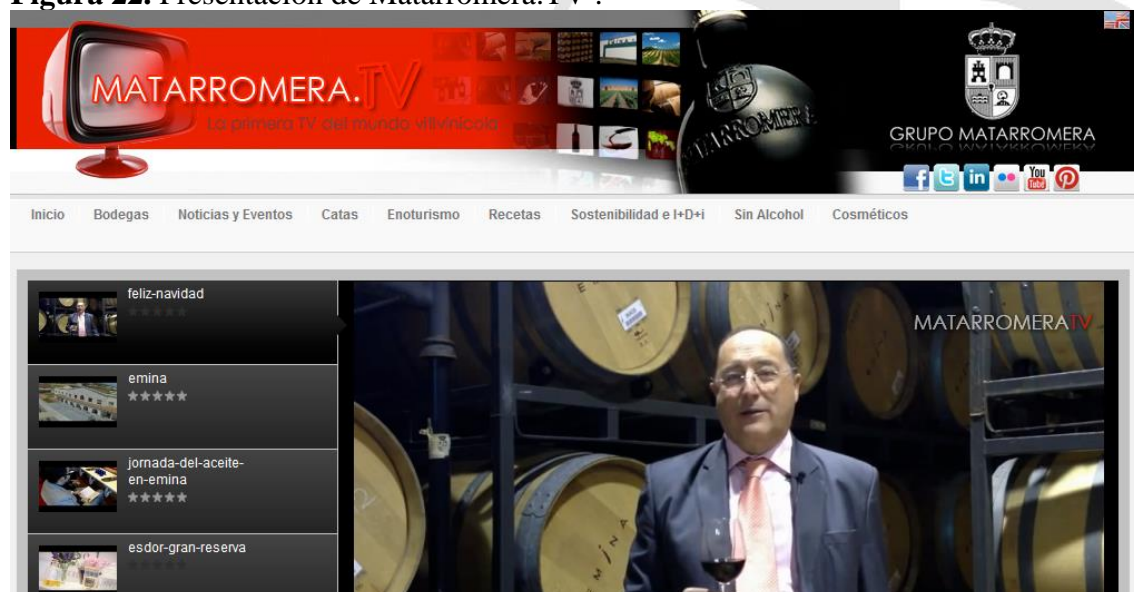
Figura 22. Presentación de Matarromera.TV.

MATARROMERA.TV
La primera TV del mundo vitivinícola

GRUPO MATARROMERA

Inicio Bodegas Noticias y Eventos Catas Enoturismo Recetas Sostenibilidad e I+D+i Sin Alcohol Cosméticos

feliz-navidad

emina

jornada-del-aceite-en-emina

esdor-gran-reserva

MATARROMERA TV